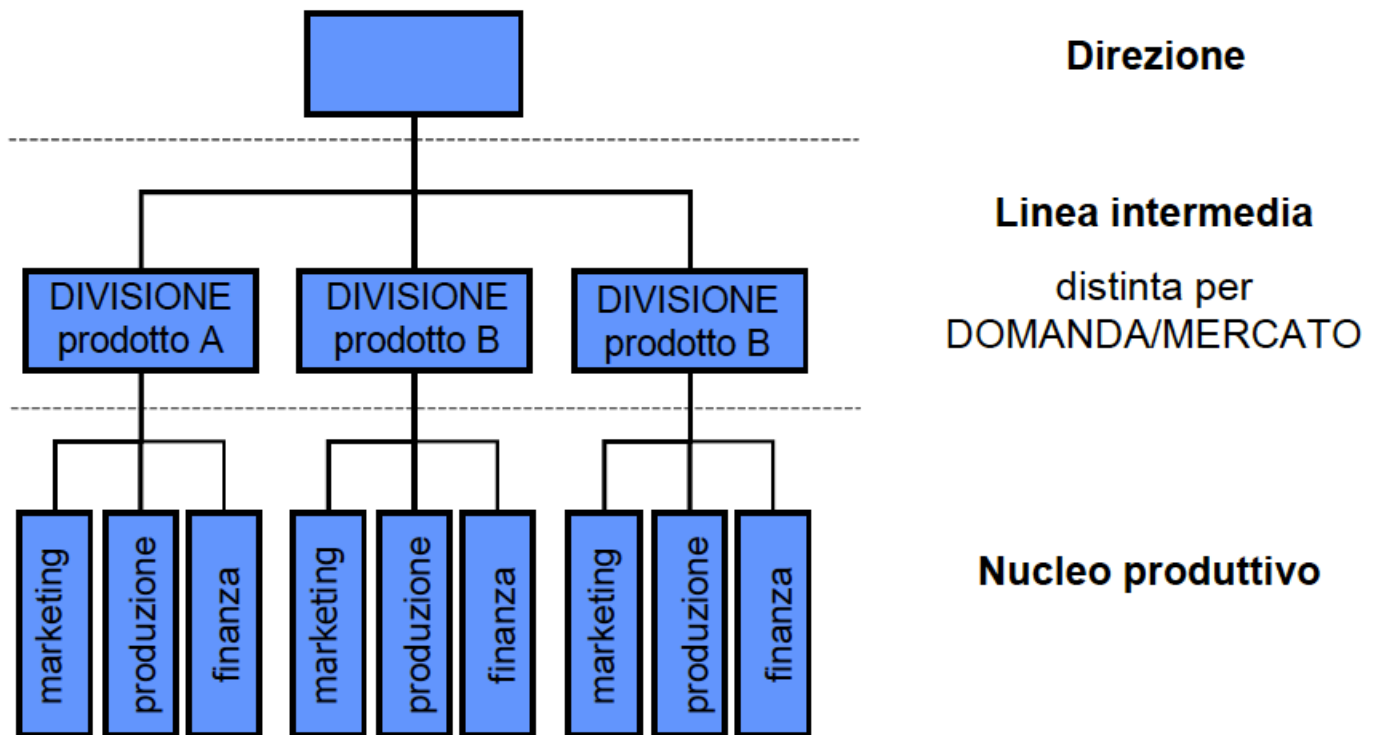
Direzione

Linea intermedia

distinta per DOMANDA/MERCATO

DIVISIONE prodotto A

DIVISIONE prodotto B

DIVISIONE prodotto B

marketing
produzione
finanza

marketing
produzione
finanza

marketing
produzione
finanza

Nucleo produttivo